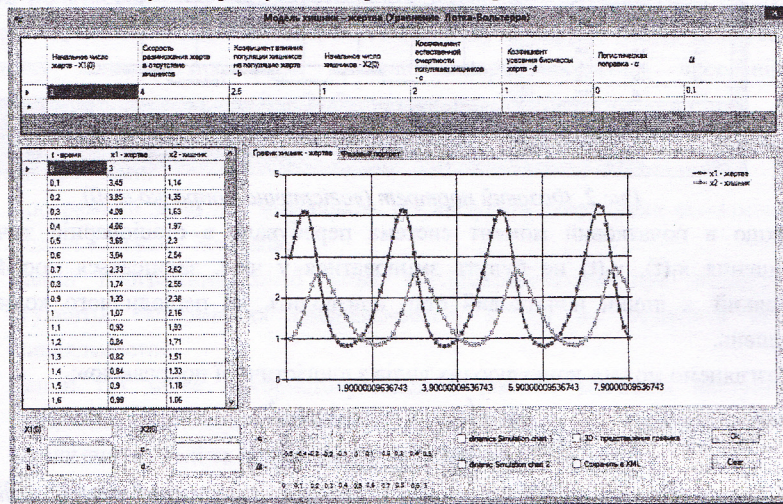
Модель хищник - жертва (Уравнение Лотка-Вольтерра)

| | Начальное число жертв - X1(0) | Скорость размножения жертв в отсутствие хищников | Коэффициент влияния популяции хищников на популяцию жертв - b | Начальное число хищников - X2(0) | Коэффициент естественной смертности популяции хищников - c | Коэффициент усвоения биомассы жертв - d | Логистическая поправка - σ | dt |
|---|---|---|---|---|---|---|---|---|
| ▸ | 3 | 4 | 2.5 | 1 | 2 | 1 | 0 | 0.1 |
| * | | | | | | | | |

| | t - время | x1 - жертва | x2 - хищник |
|---|---|---|---|
| ▸ | 0 | 3 | 1 |
| | 0.1 | 3.45 | 1.14 |
| | 0.2 | 3.85 | 1.35 |
| | 0.3 | 4.28 | 1.63 |
| | 0.4 | 4.06 | 1.97 |
| | 0.5 | 3.69 | 2.3 |
| | 0.6 | 3.04 | 2.54 |
| | 0.7 | 2.33 | 2.62 |
| | 0.8 | 1.74 | 2.55 |
| | 0.9 | 1.33 | 2.38 |
| | 1 | 1.07 | 2.16 |
| | 1.1 | 0.92 | 1.93 |
| | 1.2 | 0.84 | 1.71 |
| | 1.3 | 0.82 | 1.51 |
| | 1.4 | 0.84 | 1.33 |
| | 1.5 | 0.9 | 1.18 |
| | 1.6 | 0.99 | 1.06 |

График хищник - жертва | Фазовый портрет

x1 - жертва
x2 - хищник

0 1 2 3 4 5

1.90000009536743 3.90000009536743 5.90000009536743 7.90000009536743

X1(0) X2(0)
a c
b d
σ
dt

-0.5 -0.4 -0.3 -0.2 -0.1 0 0.1 0.2 0.3 0.4 0.5

0 0.1 0.2 0.3 0.4 0.5 0.6 0.7 0.8 0.9 1

dinamics Simulation chart 1
3D - представление графика
dinamic Simulation chart 2
Сохранить в XML

Ok
Clear